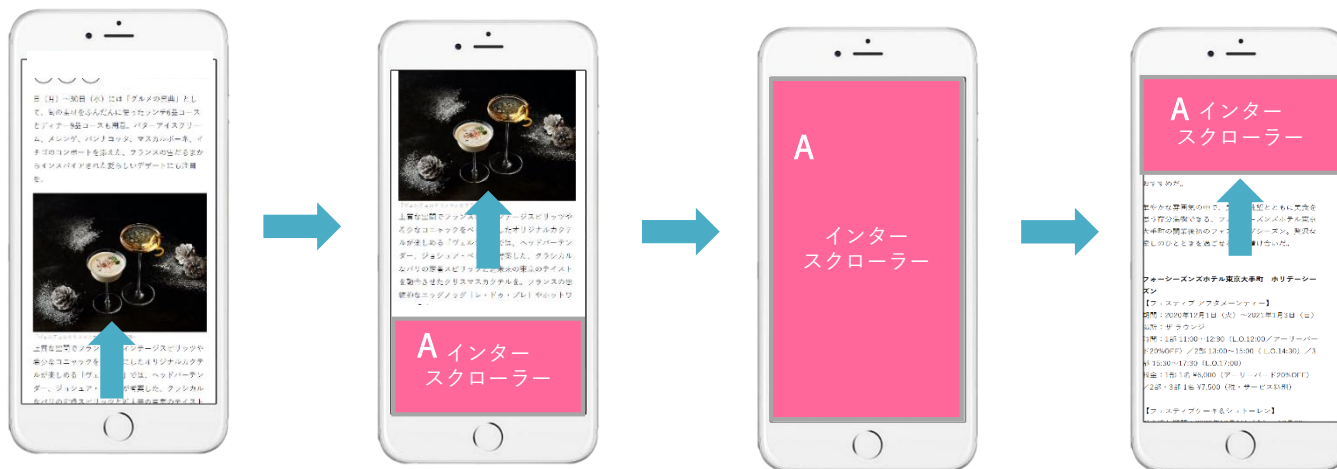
日（月）～30日（水）には「グルメの祭典」として、旬の素材をふんだんに使ったランチ6品コースとディナー8品コースも用意。バターアイスクリーム、メレンゲ、パンナコッタ、マスカルポーネ、イチゴのコンポートを添えた、フランスの伝統をまたがるインスパイアされた美しいデザートに仕上げた。

上質な空間でフランスヴィンテージスピリッツや希少なコニャックをベースにしたオリジナルカクテルが楽しめる「ヴェルレーヌ」では、ヘッドバーテンダー、ジョシュア・ペレスが考案した、クラシカルなバリの老舗スピリッツとバ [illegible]

上質な空間でフランスヴィンテージスピリッツや希少なコニャックをベースにしたオリジナルカクテルが楽しめる「ヴェルレーヌ」では、ヘッドバーテンダー、ジョシュア・ペレスが考案した、クラシカルなバリの老舗スピリッツと東京の東京のテイストを融合させたクリスマスカクテルを。フランスの伝統的なエッグノッグ「レ・ドゥ・ブレ」やホットワ

A インター
スクローラー

A

インター
スクローラー

A インター
スクローラー

おすすめだ。

華やかな雰囲気の中で、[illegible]とともに大自然を見る特別な時間を。フォーシーズンズホテル東京大手町の特別なシーズン、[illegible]素敵なひとときを過ごせる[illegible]合いだ。

フォーシーズンズホテル東京大手町　ホリデーシーズン
【フェスティブ アフタヌーンティー】
期間：2020年12月1日（火）～2021年1月3日（日）
場所：ザ ラウンジ
時間：1部 11:00～12:30（L.O.12:00／アーリーバード20%OFF）／2部 13:00～15:00（L.O.14:30）／3部 15:30～17:30（L.O.17:00）
料金：1部 1名 ¥6,000（アーリーバード20%OFF）／2部・3部 1名 ¥7,500（税・サービス料別）

【フェスティブシーキ＆シュトーレン】